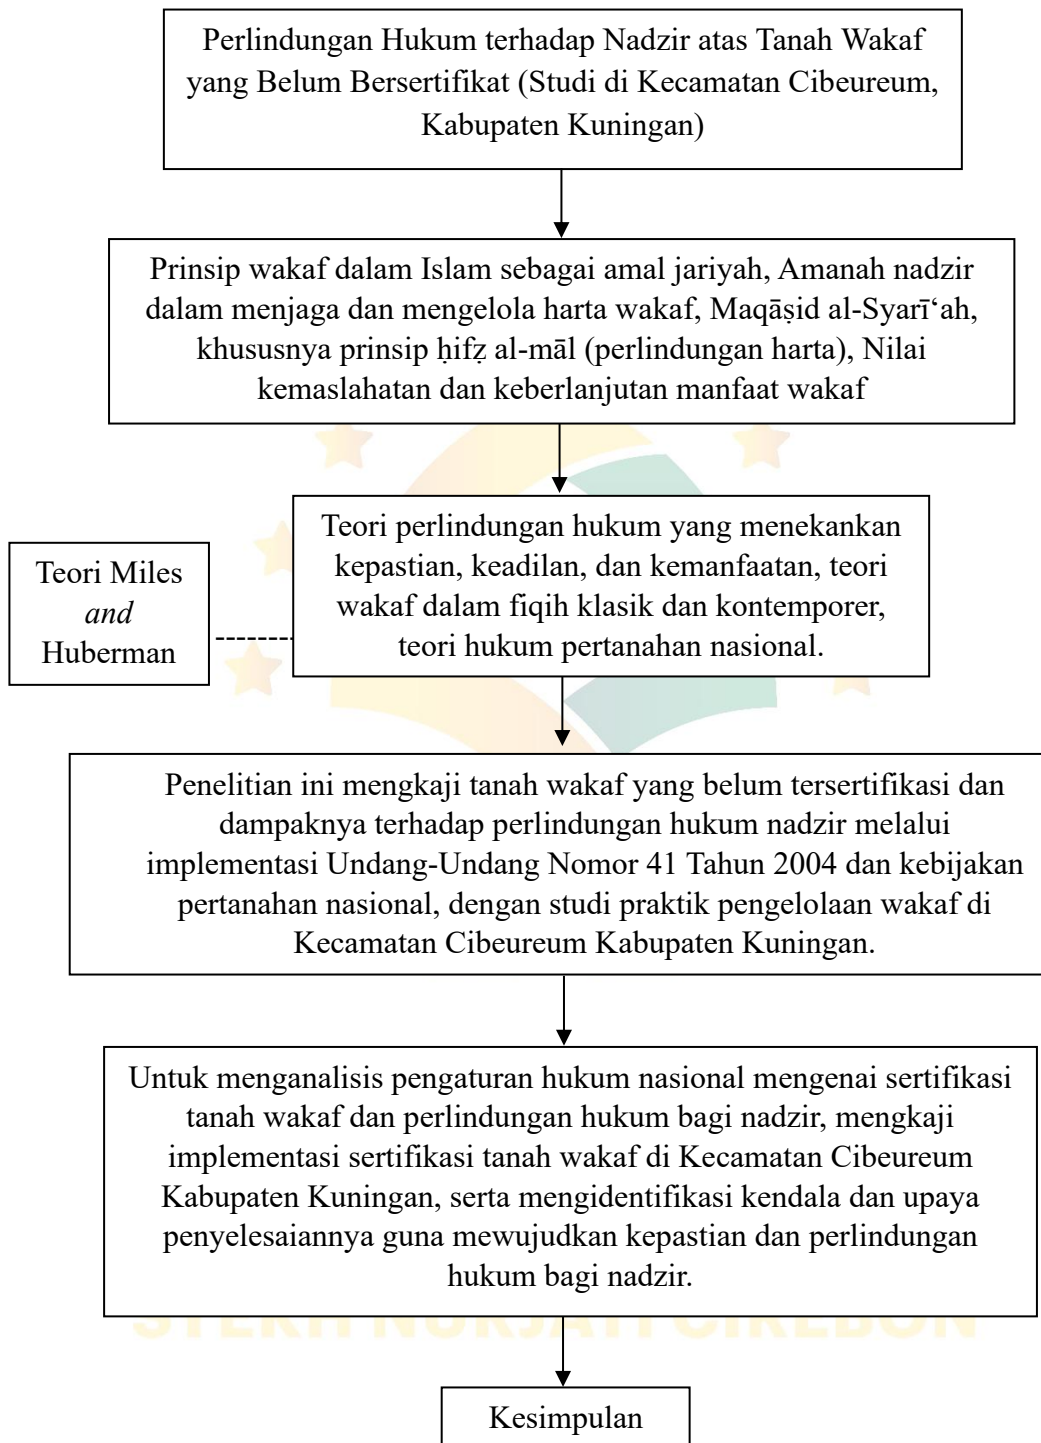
Perlindungan Hukum terhadap Nadzir atas Tanah Wakaf yang Belum Bersertifikat (Studi di Kecamatan Cibeureum, Kabupaten Kuningan)

Prinsip wakaf dalam Islam sebagai amal jariyah, Amanah nadzir dalam menjaga dan mengelola harta wakaf, Maqāṣid al-Syarī'ah, khususnya prinsip ḥifẓ al-māl (perlindungan harta), Nilai kemaslahatan dan keberlanjutan manfaat wakaf

Teori Miles *and* Huberman

Teori perlindungan hukum yang menekankan kepastian, keadilan, dan kemanfaatan, teori wakaf dalam fiqih klasik dan kontemporer, teori hukum pertanahan nasional.

Penelitian ini mengkaji tanah wakaf yang belum tersertifikasi dan dampaknya terhadap perlindungan hukum nadzir melalui implementasi Undang-Undang Nomor 41 Tahun 2004 dan kebijakan pertanahan nasional, dengan studi praktik pengelolaan wakaf di Kecamatan Cibeureum Kabupaten Kuningan.

Untuk menganalisis pengaturan hukum nasional mengenai sertifikasi tanah wakaf dan perlindungan hukum bagi nadzir, mengkaji implementasi sertifikasi tanah wakaf di Kecamatan Cibeureum Kabupaten Kuningan, serta mengidentifikasi kendala dan upaya penyelesaiannya guna mewujudkan kepastian dan perlindungan hukum bagi nadzir.

SYEKH NURJATI CIREBON

Kesimpulan